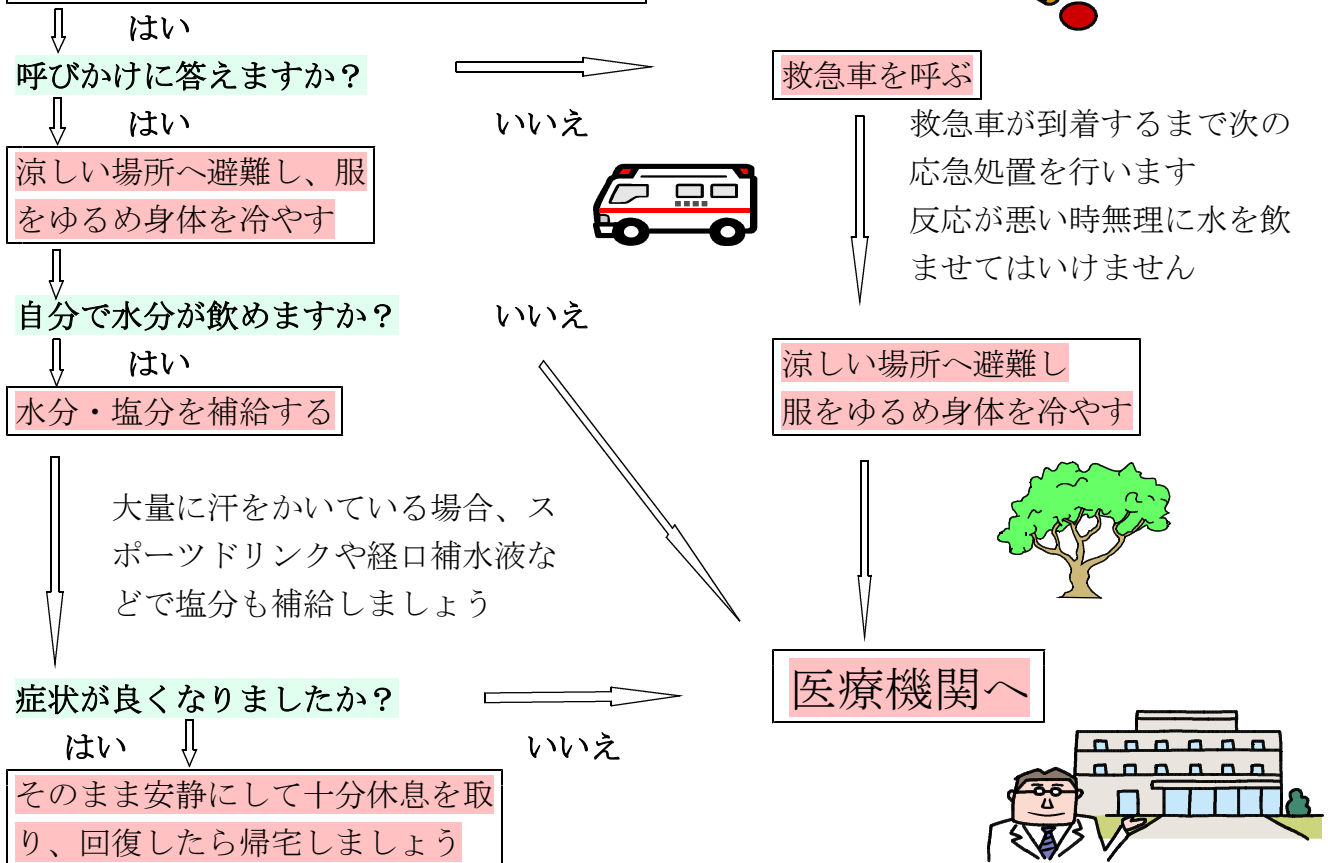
はい

呼びかけに答えますか？

いいえ

救急車を呼ぶ

救急車が到着するまで次の応急処置を行います
反応が悪い時無理に水を飲ませてはいけません

はい

涼しい場所へ避難し、服をゆるめ身体を冷やす

自分で水分が飲めますか？

いいえ

涼しい場所へ避難し
服をゆるめ身体を冷やす

はい

水分・塩分を補給する

大量に汗をかいている場合、スポーツドリンクや経口補水液などで塩分も補給しましょう

医療機関へ

症状が良くなりましたか？

いいえ

はい

そのまま安静にして十分休息を取り、回復したら帰宅しましょう